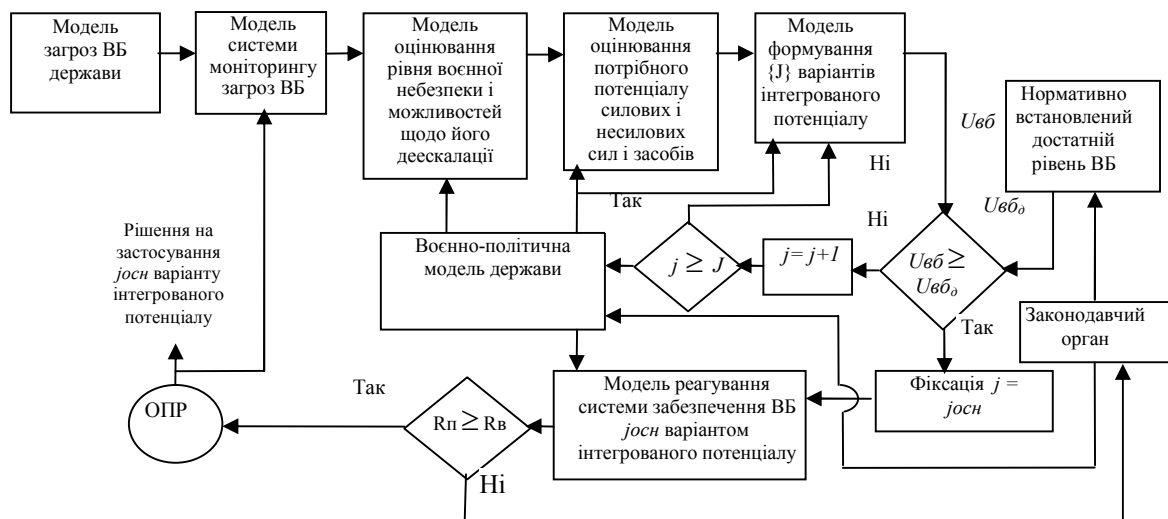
Модель загроз ВБ держави

Модель системи моніторингу загроз ВБ

Модель оцінювання рівня воєнної небезпеки і можливостей щодо його деескалації

Модель оцінювання потрібного потенціалу силових і несилових сил і засобів

Модель формування {J} варіантів інтегрованого потенціалу

$U_{вб}$

Нормативно встановлений достатній рівень ВБ

$U_{вб_д}$

Ні

Так

Ні

Рішення на застосування $j_{осн}$ варіанту інтегрованого потенціалу

Воєнно-політична модель держави

$j \geq J$

$j = j+1$

$U_{вб} \geq U_{вб_д}$

Так

Законодавчий орган

Так

ОПР

$R_п \geq R_в$

Модель реагування системи забезпечення ВБ $j_{осн}$ варіантом інтегрованого потенціалу

Фіксація $j = j_{осн}$

Ні